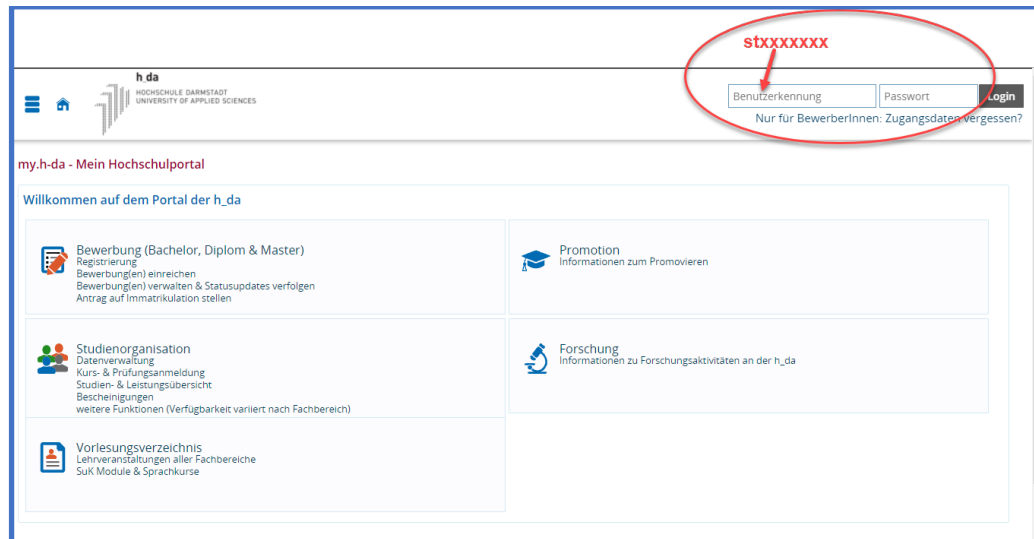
stxxxxxxx

h_da
HOCHSCHULE DARMSTADT
UNIVERSITY OF APPLIED SCIENCES

Benutzerkennung
Passwort
Login
Nur für BewerberInnen: Zugangsdaten vergessen?

my.h-da - Mein Hochschulportal

Willkommen auf dem Portal der h_da

Bewerbung (Bachelor, Diplom & Master)
Registrierung
Bewerbung(en) einreichen
Bewerbung(en) verwalten & Statusupdates verfolgen
Antrag auf Immatrikulation stellen

Promotion
Informationen zum Promovieren

Studienorganisation
Datenverwaltung
Kurs- & Prüfungsanmeldung
Studien- & Leistungsübersicht
Bescheinigungen
weitere Funktionen (Verfügbarkeit variiert nach Fachbereich)

Forschung
Informationen zu Forschungsaktivitäten an der h_da

Vorlesungsverzeichnis
Lehrveranstaltungen aller Fachbereiche
SuK Module & Sprachkurse